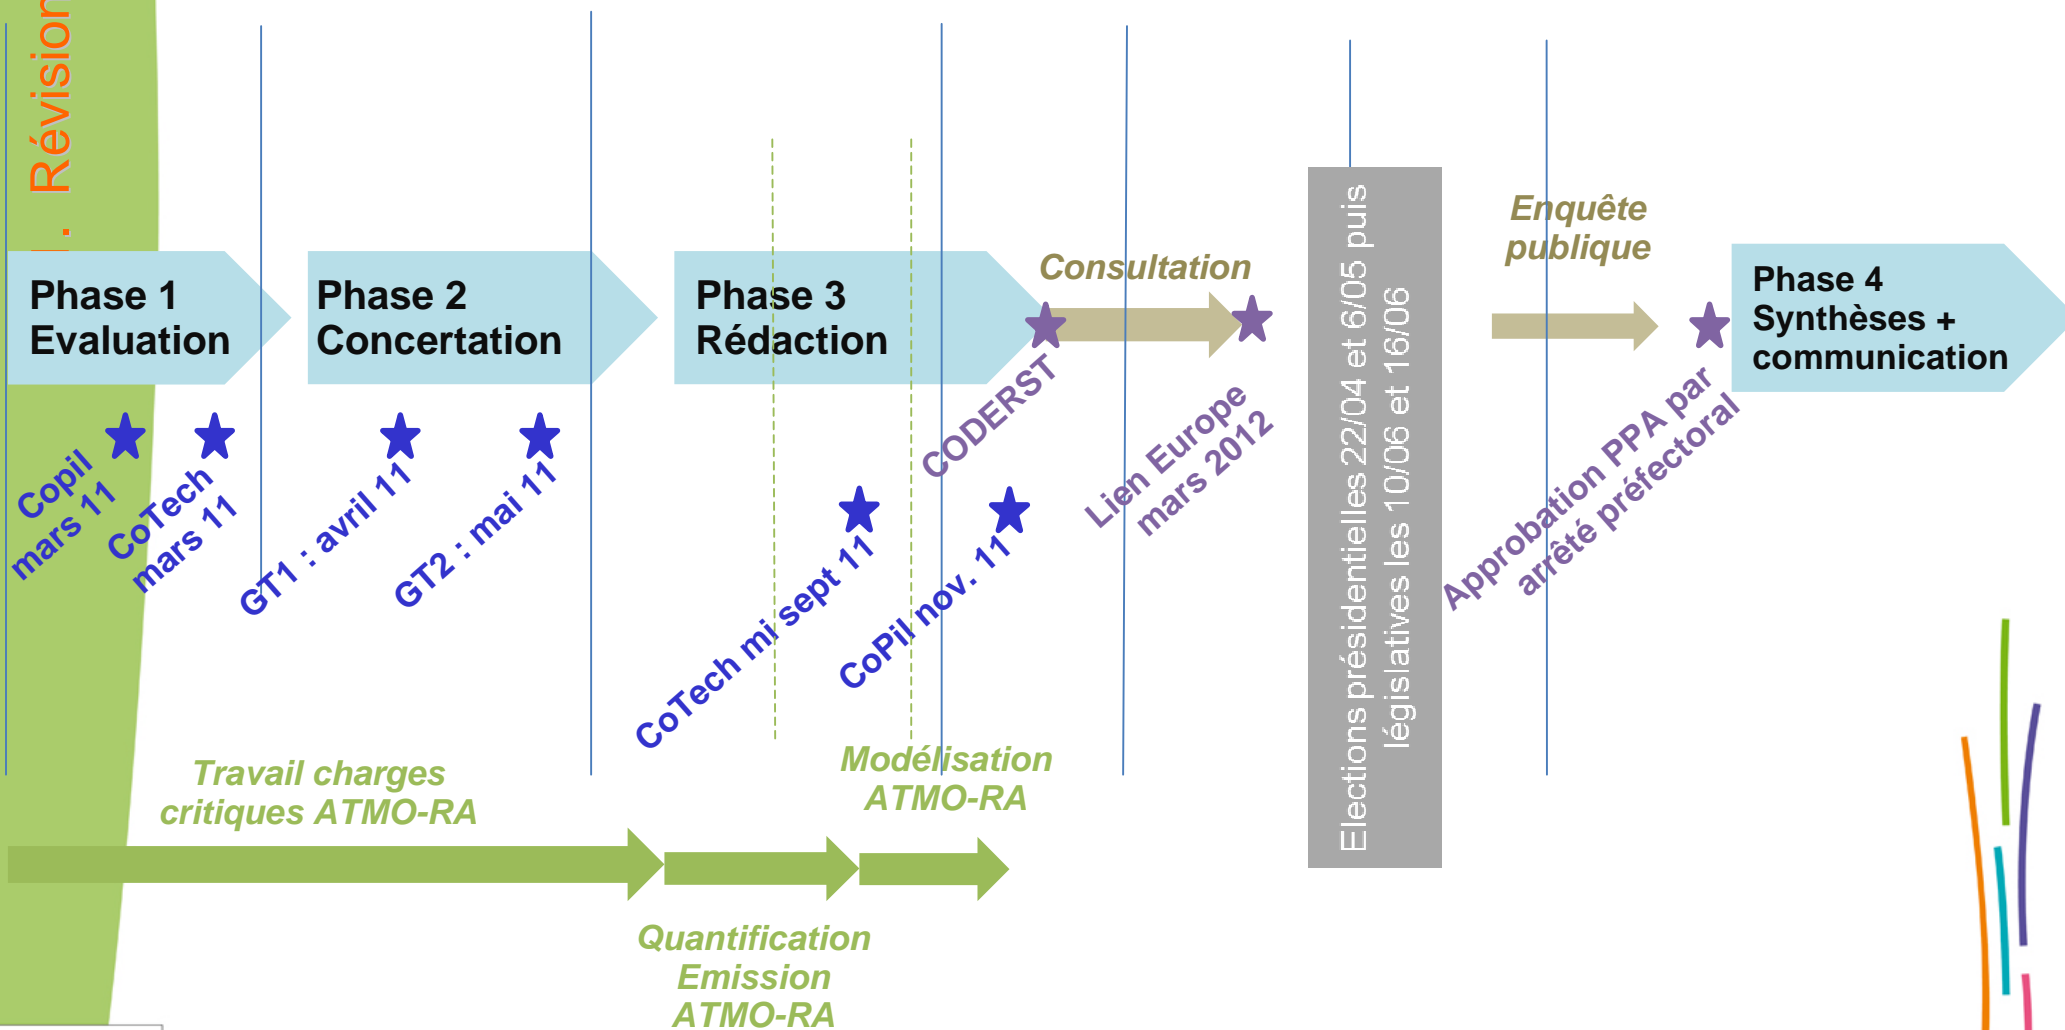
. Révision

Phase 1 Evaluation

Phase 2 Concertation

Phase 3 Rédaction

Consultation

Enquête publique

Phase 4 Synthèses + communication

Copil mars 11

CoTech mars 11

GT1 : avril 11

GT2 : mai 11

CoTech mi sept 11

CoPil nov. 11

CODERST

Lien Europe mars 2012

Elections présidentielles 22/04 et 6/05 puis législatives les 10/06 et 16/06

Approbation PPA par arrêté préfectoral

Travail charges critiques ATMO-RA

Modélisation ATMO-RA

Quantification Emission ATMO-RA